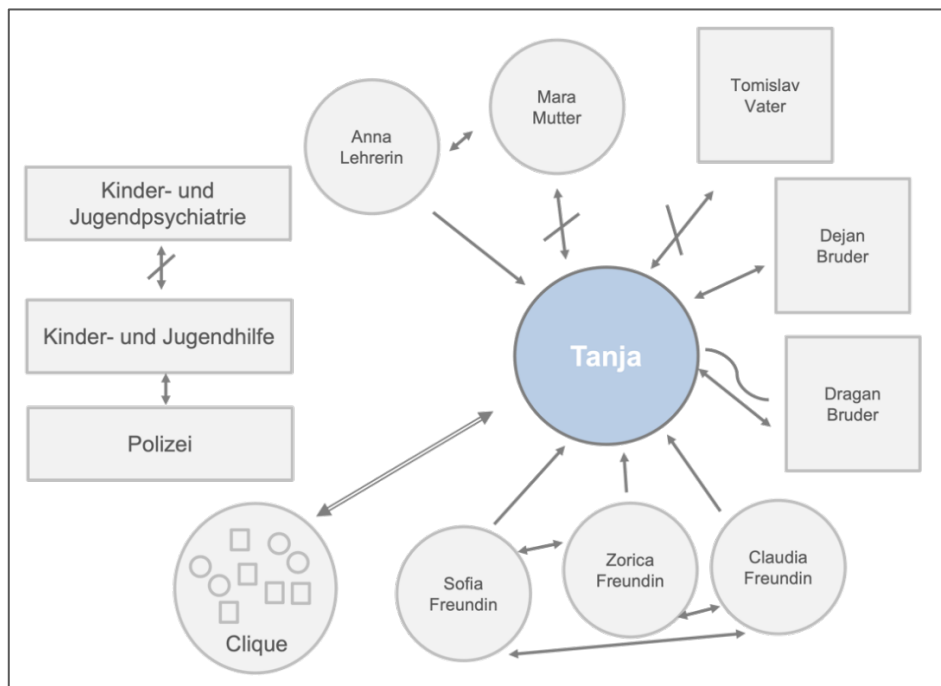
Anna Lehrerin

Mara Mutter

Tomislav Vater

Kinder- und Jugendpsychiatrie

Dejan Bruder

Kinder- und Jugendhilfe

Tanja

Dragan Bruder

Polizei

Clique

Sofia Freundin

Zorica Freundin

Claudia Freundin